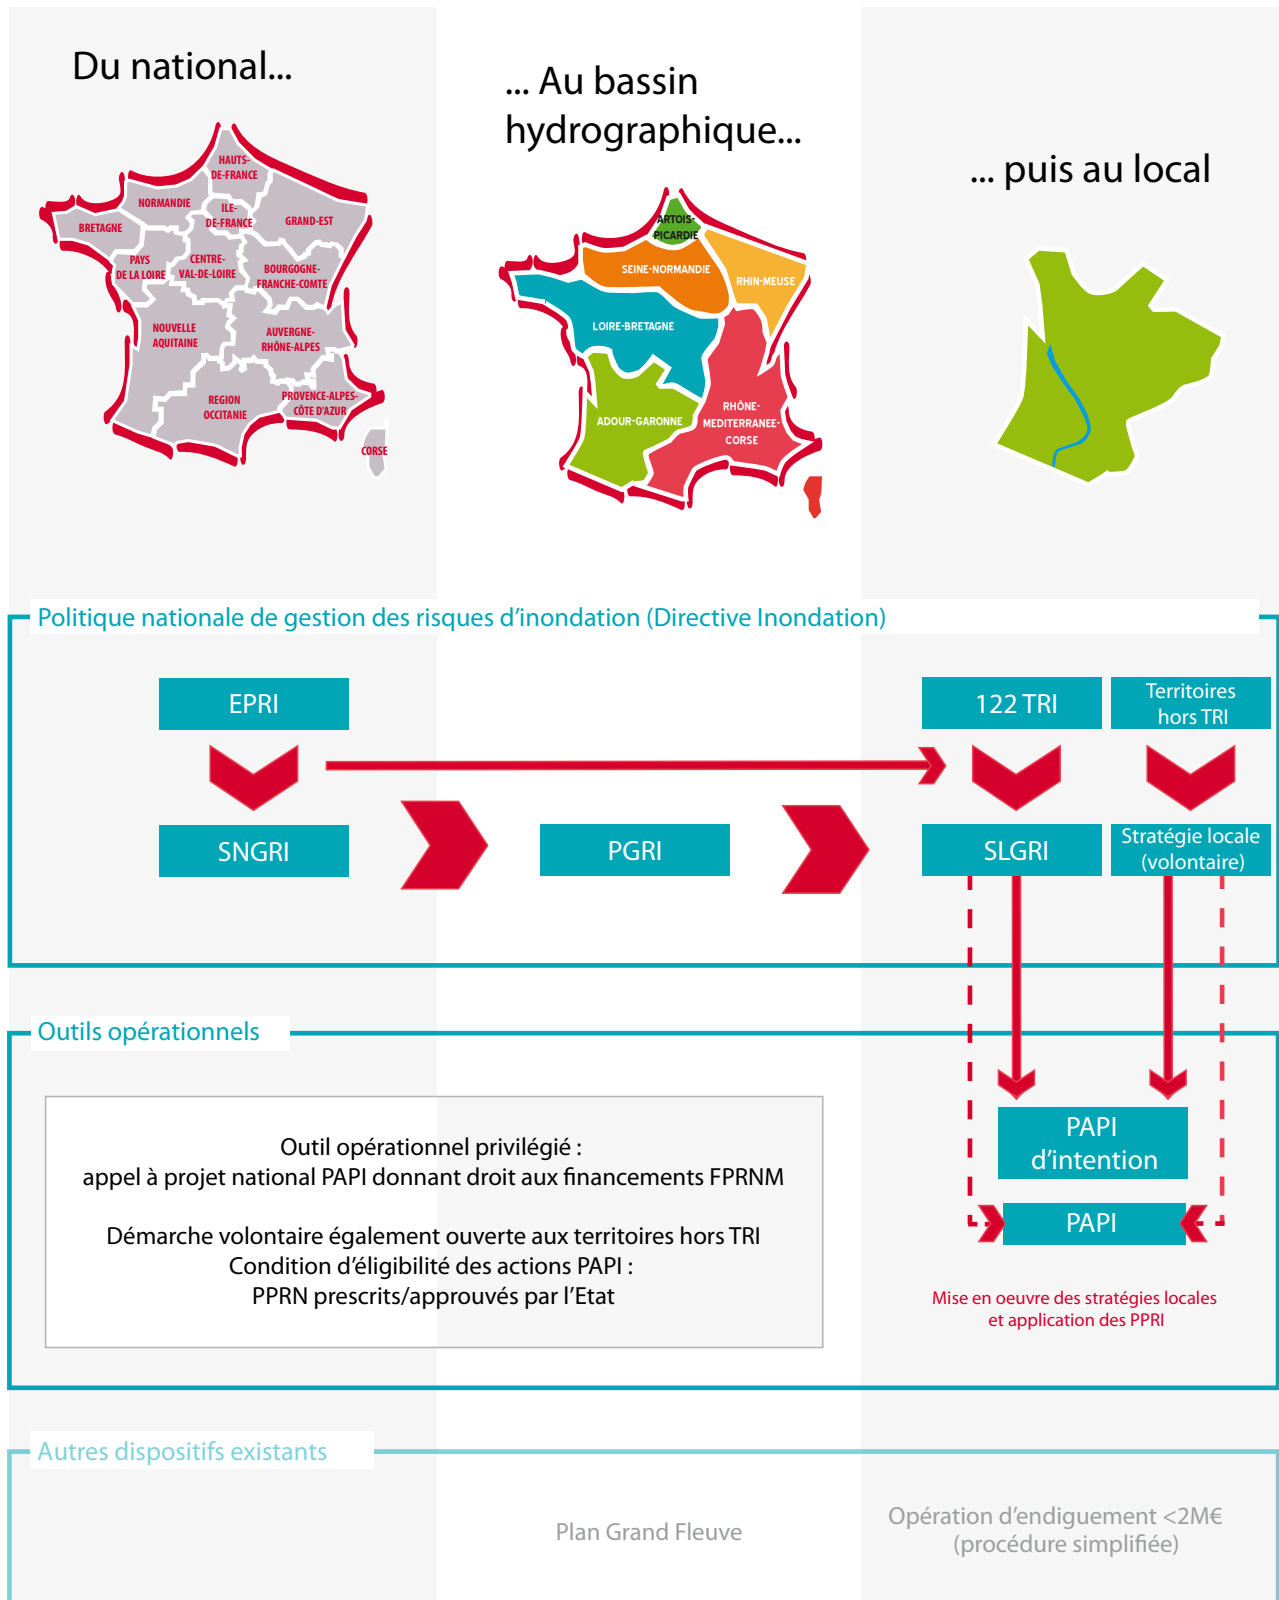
Du national...

... Au bassin hydrographique...

... puis au local

HAUTS-DE-FRANCE
NORMANDIE
ILE-DE-FRANCE
GRAND-EST
BRETAGNE
PAYS DE LA LOIRE
CENTRE-VAL-DE-LOIRE
BOURGOGNE-FRANCHE-COMTE
NOUVELLE AQUITAINE
AUVERGNE-RHÔNE-ALPES
REGION OCCITANIE
PROVENCE-ALPES-CÔTE D'AZUR
CORSE

ARTOIS-PICARDIE
SEINE-NORMANDIE
RHIN-MEUSE
LOIRE-BRETAGNE
ADOUR-GARONNE
RHÔNE-MEDITERRANEE-CORSE

Politique nationale de gestion des risques d'inondation (Directive Inondation)

EPRI

SNGRI

PGRI

122 TRI

Territoires hors TRI

SLGRI

Stratégie locale (volontaire)

Outils opérationnels

Outil opérationnel privilégié :
appel à projet national PAPI donnant droit aux financements FPRNM

Démarche volontaire également ouverte aux territoires hors TRI
Condition d'éligibilité des actions PAPI :
PPRN prescrits/approuvés par l'Etat

PAPI d'intention

PAPI

Mise en oeuvre des stratégies locales et application des PPRI

Autres dispositifs existants

Plan Grand Fleuve

Opération d'endiguement <2M€ (procédure simplifiée)